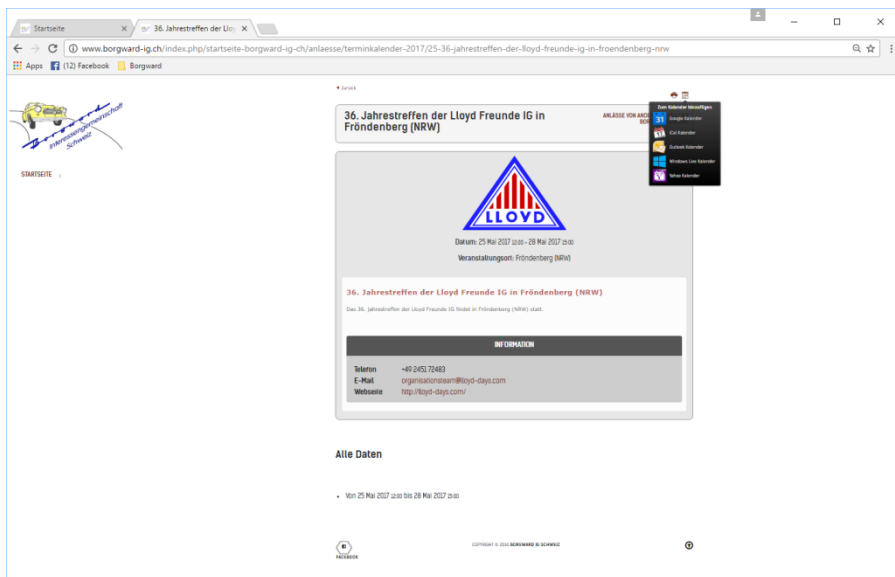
Startseite
36. Jahrestreffen der Lloy
www.borgward-ig.ch/index.php/startseite-borgward-ig-ch/anlaesse/terminkalender-2017/25-36-jahrestreffen-der-lloyd-freunde-ig-in-froendenberg-nrw
Apps (12) Facebook Borgward

Interessengemeinschaft Schweiz

STARTSEITE

◂ Zurück

36. Jahrestreffen der Lloyd Freunde IG in Fröndenberg (NRW)

ANLÄSSE VON ANDE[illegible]

Zum Kalender hinzufügen
31 Google Kalender
iCal Kalender
Outlook Kalender
Windows Live Kalender
Yahoo Kalender

LLOYD

Datum: 25 Mai 2017 12:00 - 28 Mai 2017 15:00

Veranstaltungsort: Fröndenberg (NRW)

36. Jahrestreffen der Lloyd Freunde IG in Fröndenberg (NRW)

Das 36. Jahrestreffen der Lloyd Freunde IG findet in Fröndenberg (NRW) statt.

INFORMATION

| Telefon | +49 2451 72483 |
|---|---|
| E-Mail | organisationsteam@lloyd-days.com |
| Webseite | http://lloyd-days.com/ |

Alle Daten

• Von 25 Mai 2017 12:00 bis 28 Mai 2017 15:00

FACEBOOK

COPYRIGHT © 2016 BORGWARD IG SCHWEIZ